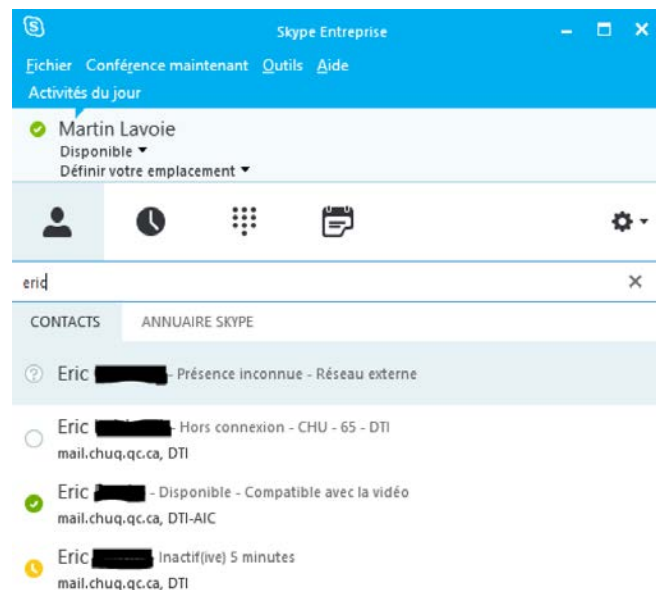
Skype Entreprise

Fichier Conférence maintenant Outils Aide

Activités du jour

Martin Lavoie

Disponible

Définir votre emplacement

eric

CONTACTS ANNUAIRE SKYPE

Eric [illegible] - Présence inconnue - Réseau externe

Eric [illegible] - Hors connexion - CHU - 65 - DTI
mail.chuq.qc.ca, DTI

Eric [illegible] - Disponible - Compatible avec la vidéo
mail.chuq.qc.ca, DTI-AIC

Eric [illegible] Inactif(ive) 5 minutes
mail.chuq.qc.ca, DTI